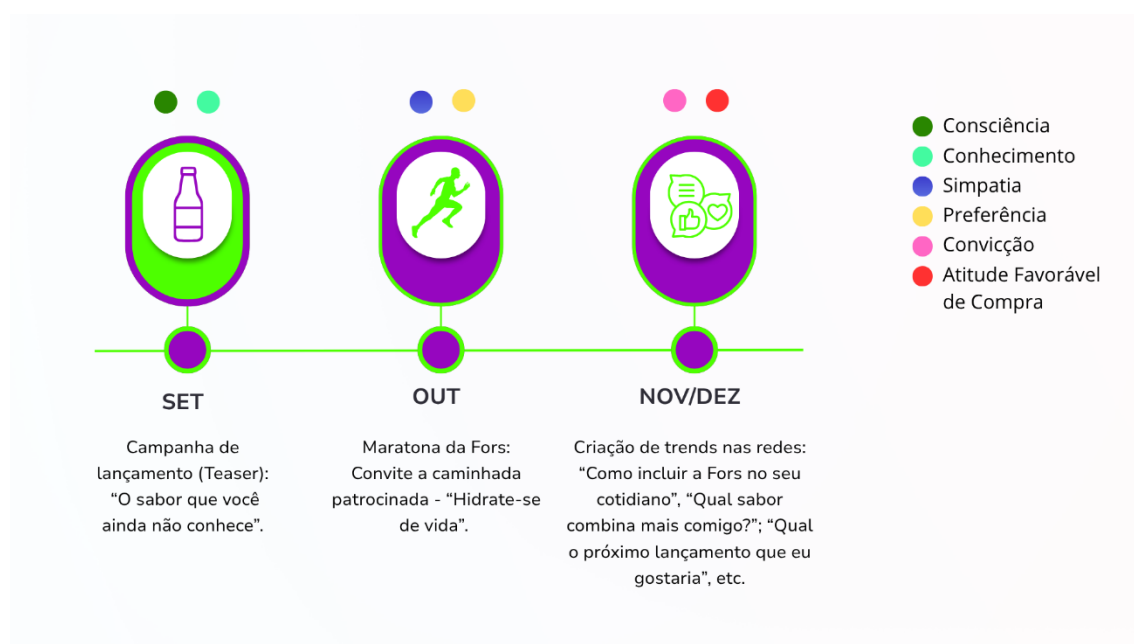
SET

Campanha de lançamento (Teaser): “O sabor que você ainda não conhece”.

OUT

Maratona da Fors: Convite a caminhada patrocinada - “Hidrate-se de vida”.

NOV/DEZ

Criação de trends nas redes: “Como incluir a Fors no seu cotidiano”, “Qual sabor combina mais comigo?”; “Qual o próximo lançamento que eu gostaria”, etc.

Consciência
Conhecimento
Simpatia
Preferência
Convicção
Atitude Favorável de Compra